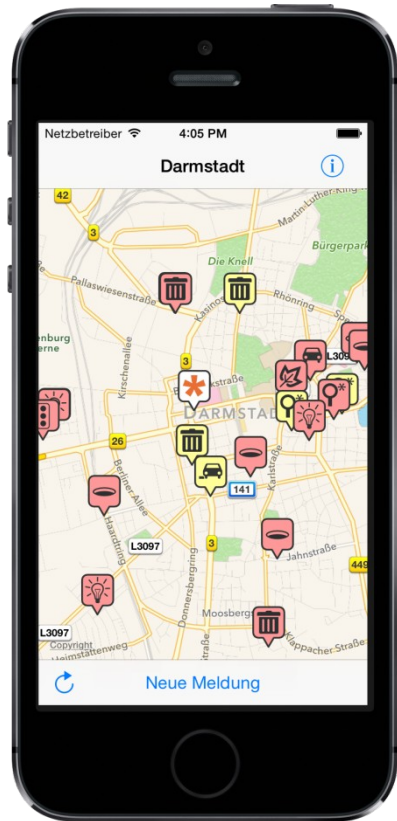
Netzbetreiber 4:05 PM

Darmstadt

42
3
Martin-Luther-King
Bürgerpark
Die Knell
Pallaswiesenstraße
Kasinostr.
Rhönring
enburg
erne
L3097
Kirschenallee
3
Bismarckstraße
DARMSTADT
26
Berliner Allee
Karlstraße
141
Hardtring
L3097
3
Jahnstraße
449
Donnersbergring
Moosberg
L3097
Copyright
Heimstättenweg
Klappacher Straße

Neue Meldung